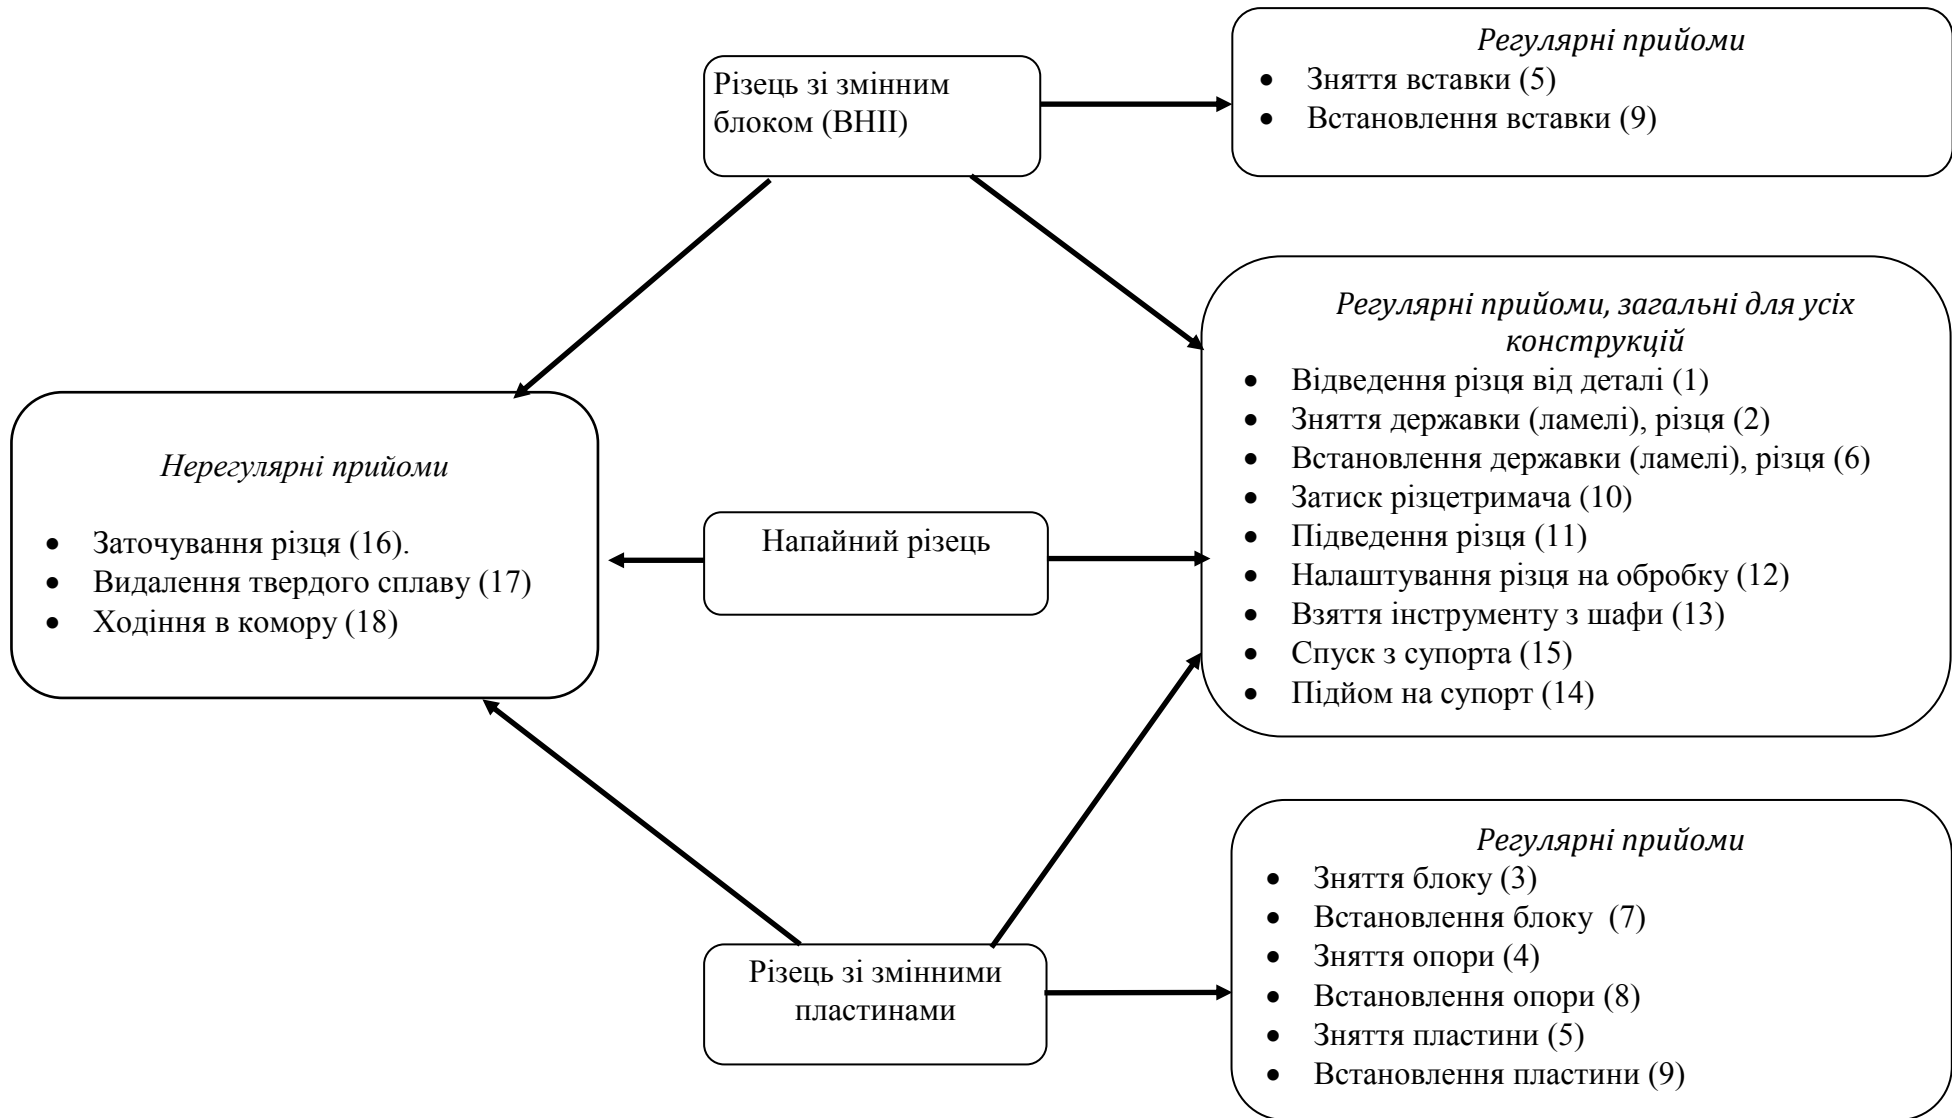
Різець зі змінним блоком (ВНІІ)

Регулярні прийоми
- Зняття вставки (5)
- Встановлення вставки (9)

Регулярні прийоми, загальні для усіх конструкцій
- Відведення різця від деталі (1)
- Зняття державки (ламелі), різця (2)
- Встановлення державки (ламелі), різця (6)
- Затиск різцетримача (10)
- Підведення різця (11)
- Налаштування різця на обробку (12)
- Взяття інструменту з шафи (13)
- Спуск з супорта (15)
- Підйом на супорт (14)

Нерегулярні прийоми
- Заточування різця (16).
- Видалення твердого сплаву (17)
- Ходіння в комору (18)

Напайний різець

Різець зі змінними пластинами

Регулярні прийоми
- Зняття блоку (3)
- Встановлення блоку (7)
- Зняття опори (4)
- Встановлення опори (8)
- Зняття пластини (5)
- Встановлення пластини (9)